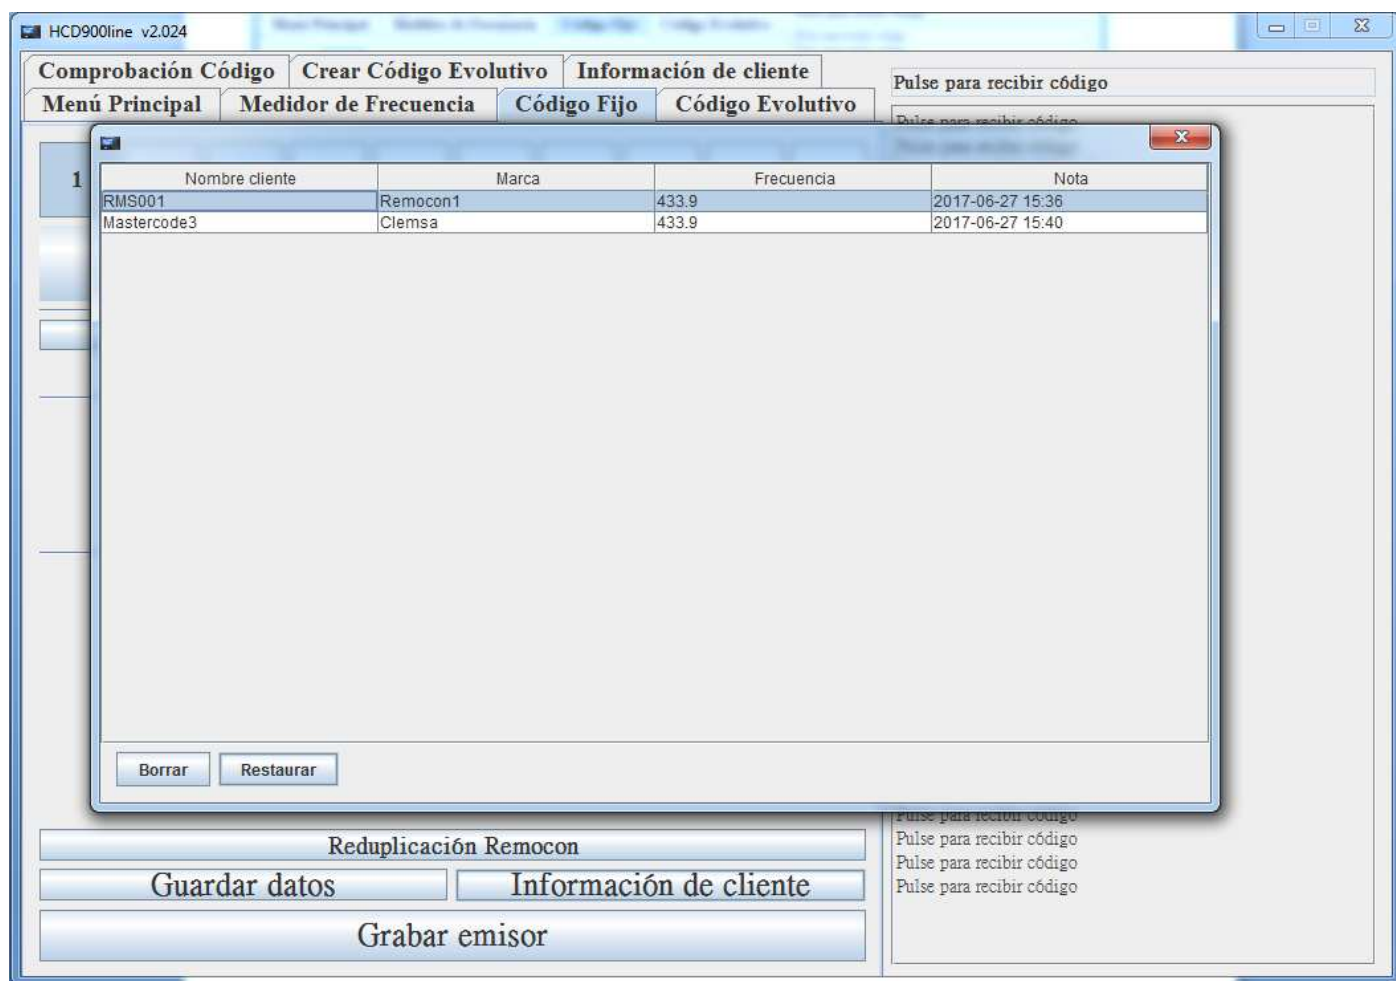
HCD900line v2.024

Comprobación Código
Crear Código Evolutivo
Información de cliente
Menú Principal
Medidor de Frecuencia
Código Fijo
Código Evolutivo

Pulse para recibir código

1

| Nombre cliente | Marca | Frecuencia | Nota |
|---|---|---|---|
| RMS001 | Remocon1 | 433.9 | 2017-06-27 15:36 |
| Mastercode3 | Clemsa | 433.9 | 2017-06-27 15:40 |

Borrar
Restaurar

Reduplicación Remocon
Guardar datos
Información de cliente
Grabar emisor

Pulse para recibir código
Pulse para recibir código
Pulse para recibir código
Pulse para recibir código